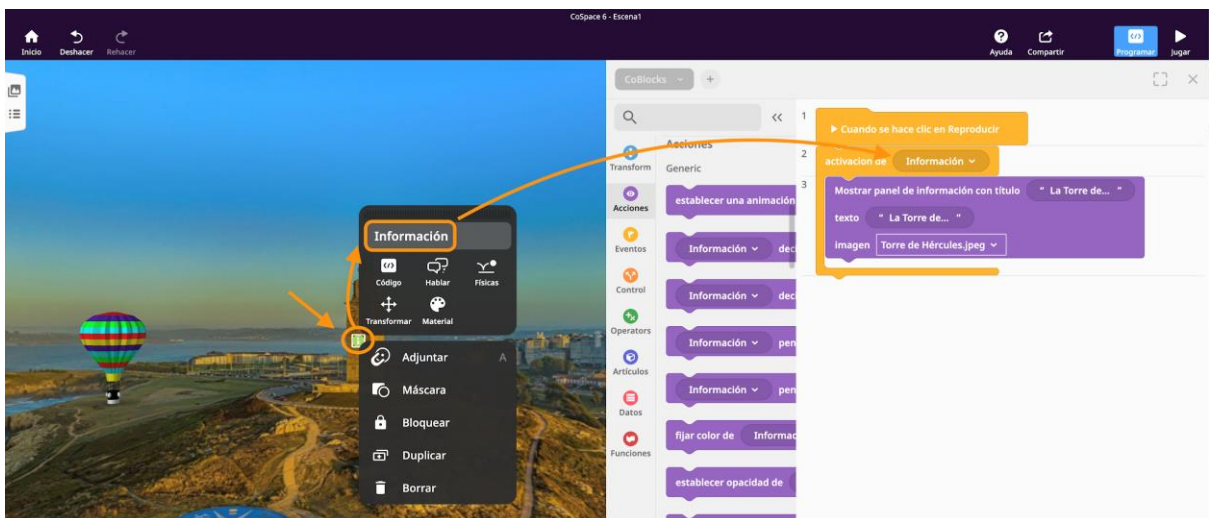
CoSpace 6 - Escena1

Inicio Deshacer Rehacer

Ayuda Compartir Programar Jugar

CoBlocks +

Acciones
Generic

Transform
Acciones
Eventos
Control
Operators
Artículos
Datos
Funciones

establecer una animación
Información dec
Información dec
Información pen
Información pen
fijar color de Informac
establecer opacidad de

1 ▶ Cuando se hace clic en Reproducir
2 activacion de Información
3 Mostrar panel de información con título " La Torre de... "
texto " La Torre de... "
imagen Torre de Hércules.jpeg

Información
Código Hablar Físicas
Transformar Material

Adjuntar A
Máscara
Bloquear
Duplicar
Borrar